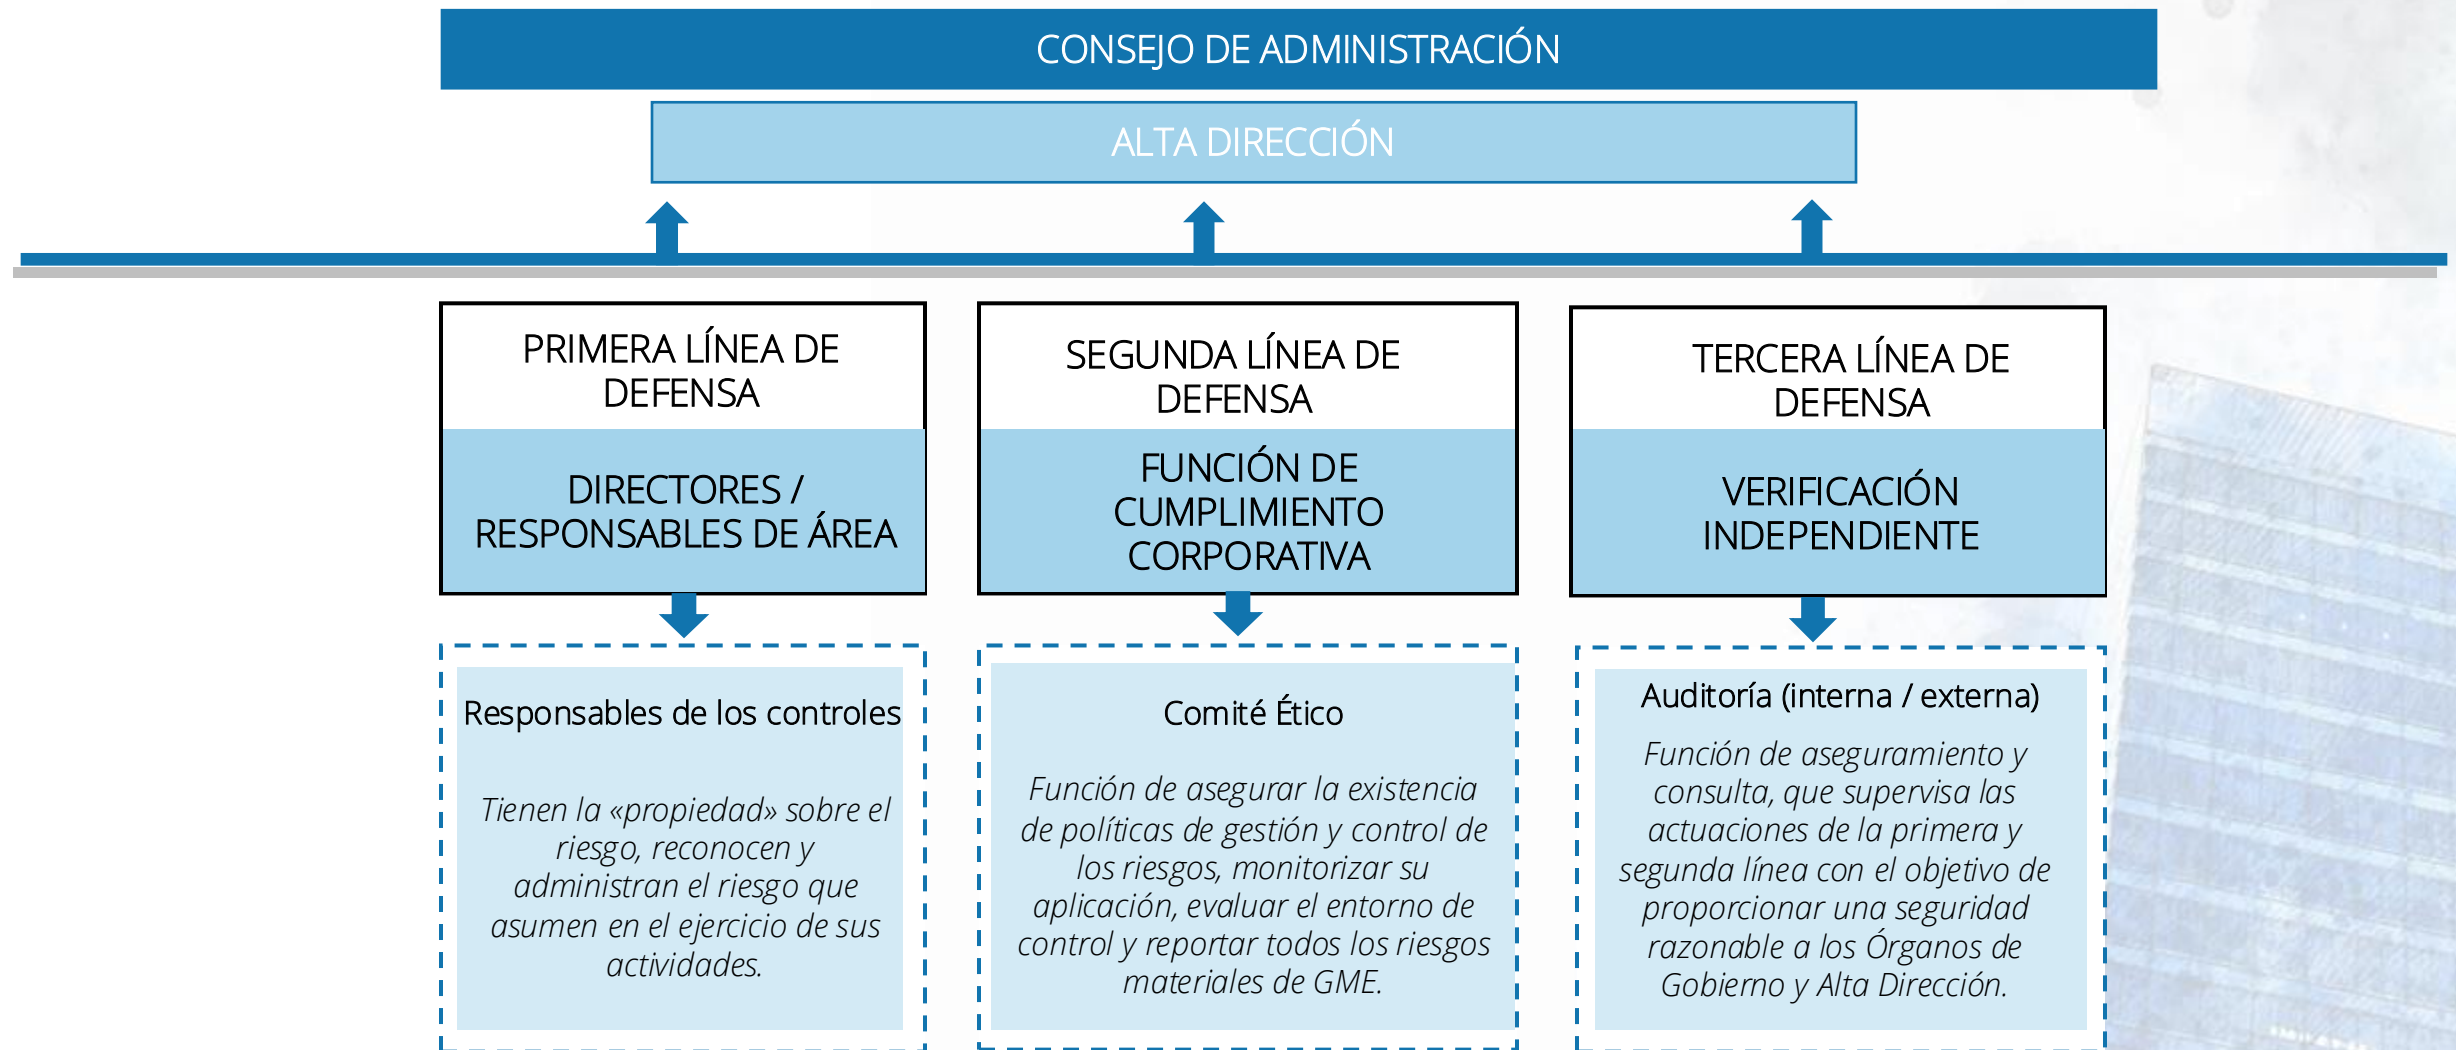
CONSEJO DE ADMINISTRACIÓN

ALTA DIRECCIÓN

PRIMERA LÍNEA DE DEFENSA

DIRECTORES / RESPONSABLES DE ÁREA

SEGUNDA LÍNEA DE DEFENSA

FUNCIÓN DE CUMPLIMIENTO CORPORATIVA

TERCERA LÍNEA DE DEFENSA

VERIFICACIÓN INDEPENDIENTE

Responsables de los controles

Tienen la «propiedad» sobre el riesgo, reconocen y administran el riesgo que asumen en el ejercicio de sus actividades.

Comité Ético

Función de asegurar la existencia de políticas de gestión y control de los riesgos, monitorizar su aplicación, evaluar el entorno de control y reportar todos los riesgos materiales de GME.

Auditoría (interna / externa)

Función de aseguramiento y consulta, que supervisa las actuaciones de la primera y segunda línea con el objetivo de proporcionar una seguridad razonable a los Órganos de Gobierno y Alta Dirección.